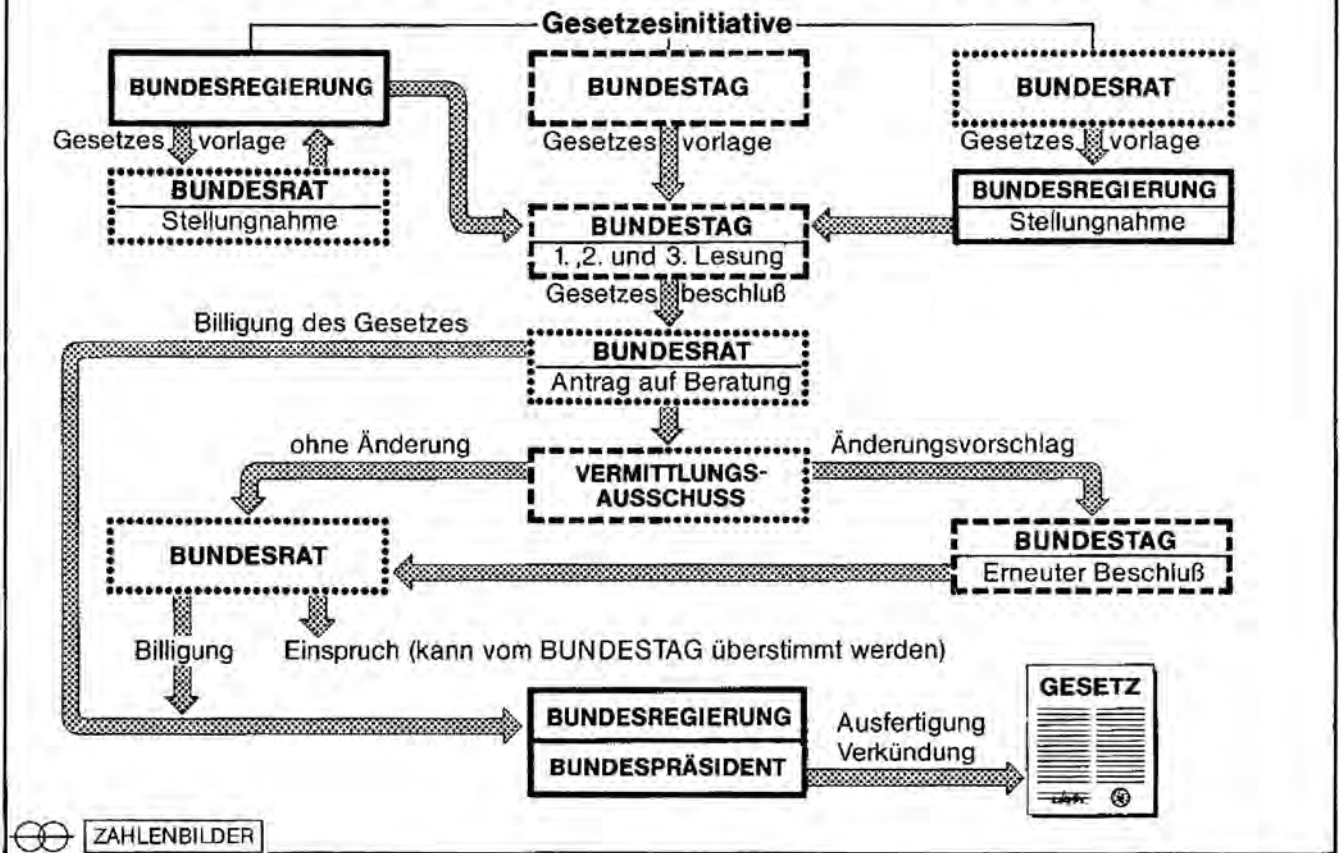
Gesetzesinitiative

BUNDESREGIERUNG

BUNDESTAG

BUNDESRAT

Gesetzes vorlage

Gesetzes vorlage

Gesetzes vorlage

BUNDESRAT
Stellungnahme

BUNDESTAG
1. ,2. und 3. Lesung

BUNDESREGIERUNG
Stellungnahme

Gesetzes beschluß

Billigung des Gesetzes

BUNDESRAT
Antrag auf Beratung

ohne Änderung

VERMITTLUNGS-AUSSCHUSS

Änderungsvorschlag

BUNDESRAT

BUNDESTAG
Erneuter Beschluß

Billigung

Einspruch (kann vom BUNDESTAG überstimmt werden)

BUNDESREGIERUNG

BUNDESPRÄSIDENT

Ausfertigung
Verkündung

GESETZ

ZAHLENBILDER